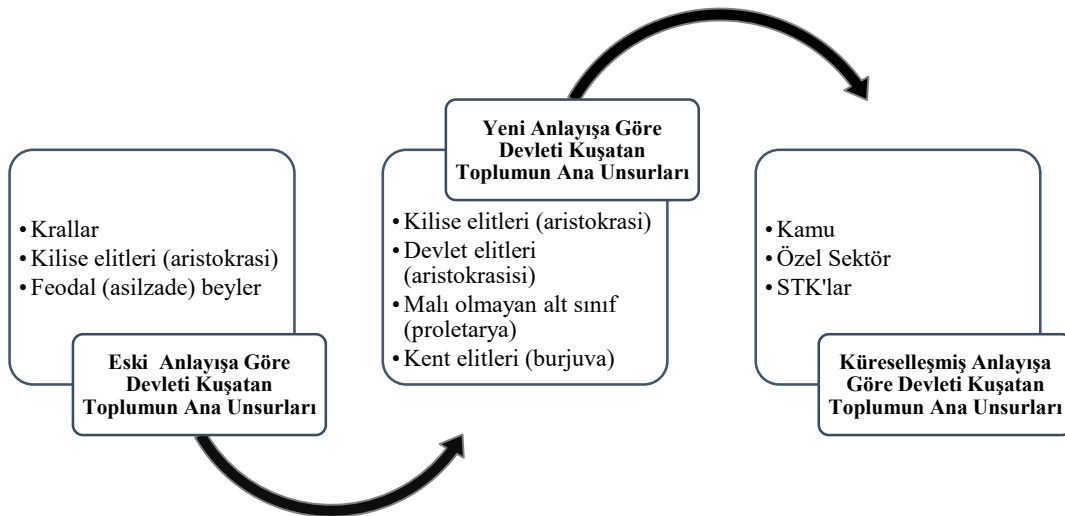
• Krallar
• Kilise elitleri (aristokrasi)
• Feodal (asilzade) beyler

Eski Anlayışa Göre Devleti Kuşatan Toplumun Ana Unsurları

Yeni Anlayışa Göre Devleti Kuşatan Toplumun Ana Unsurları

• Kilise elitleri (aristokrasi)
• Devlet elitleri (aristokrasisi)
• Malı olmayan alt sınıf (proletarya)
• Kent elitleri (burjuva)

• Kamu
• Özel Sektör
• STK'lar

Küreselleşmiş Anlayışa Göre Devleti Kuşatan Toplumun Ana Unsurları